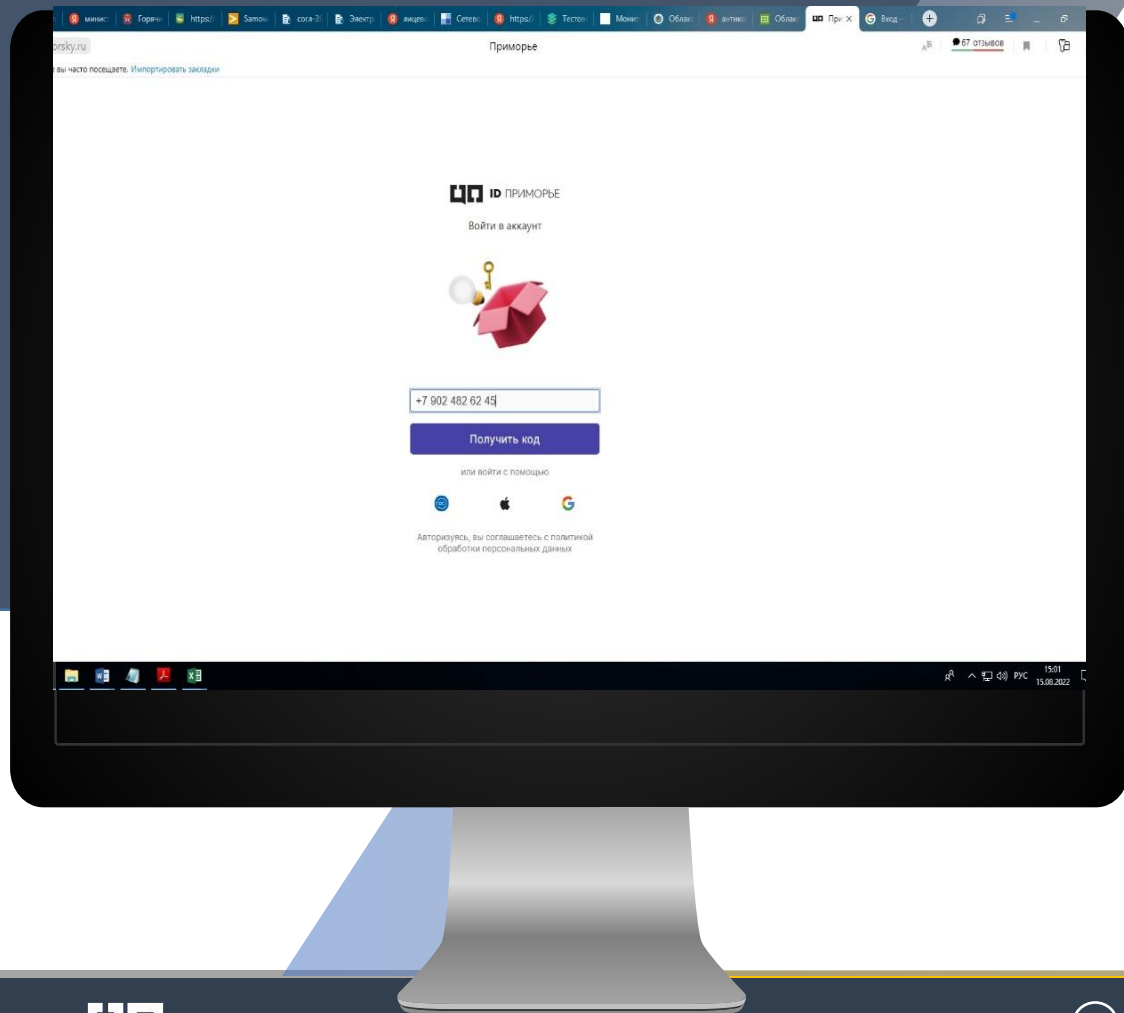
минис | Горячи | https:/ | Samow | сога-3 | Электр | лицев | Сетев | https:/ | Тестов | Монит | Облак | антико | Облак | При × | Вход

orsky.ru

Приморье

67 отзывов

вы часто посещаете. Импортировать закладки

ЦП ID ПРИМОРЬЕ

Войти в аккаунт

+7 902 482 62 45

Получить код

или войти с помощью

Авторизуясь, вы соглашаетесь с политикой обработки персональных данных

РУС 15:01 15.08.2022